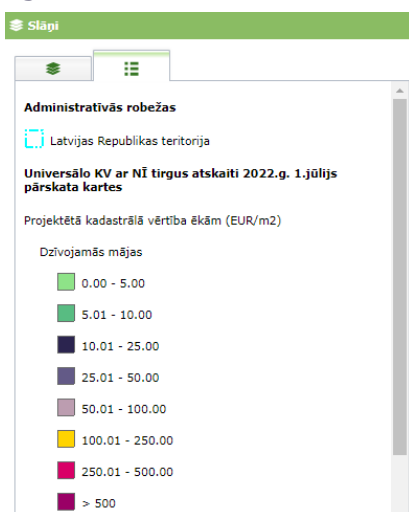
Slāņi

Administratīvās robežas

Latvijas Republikas teritorija

Universālo KV ar NĪ tirgus atskaiti 2022.g. 1.jūlijs pārskata kartes

Projektētā kadastrālā vērtība ēkām (EUR/m2)

Dzīvojamās mājas

0.00 - 5.00

5.01 - 10.00

10.01 - 25.00

25.01 - 50.00

50.01 - 100.00

100.01 - 250.00

250.01 - 500.00

> 500